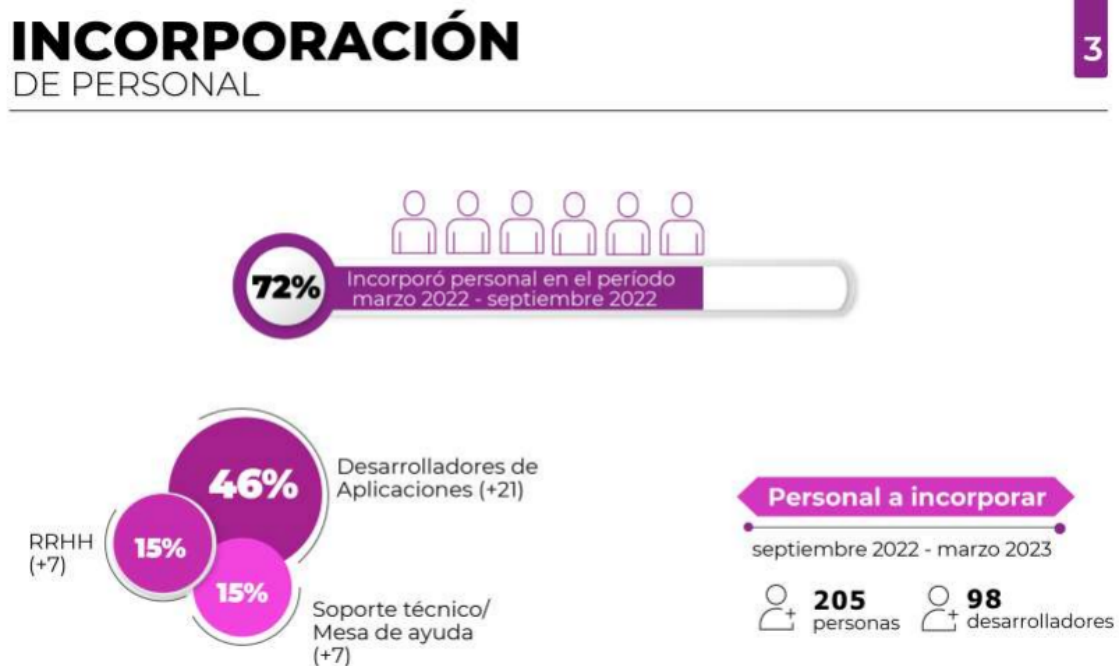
INCORPORACIÓN
DE PERSONAL

3

72%
Incorporó personal en el período marzo 2022 - septiembre 2022

46%
Desarrolladores de Aplicaciones (+21)

RRHH (+7)
15%

15%
Soporte técnico/ Mesa de ayuda (+7)

Personal a incorporar
septiembre 2022 - marzo 2023

205 personas

98 desarrolladores